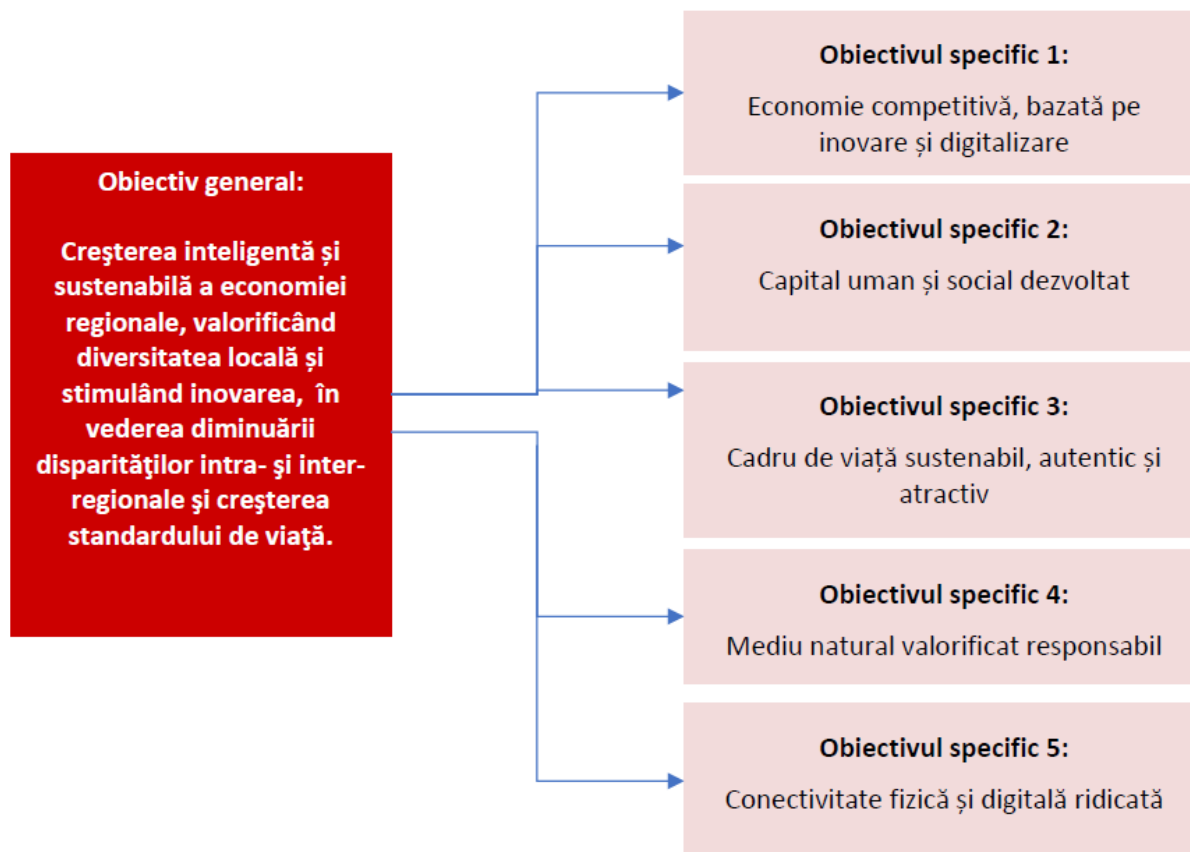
Obiectiv general:

Creşterea inteligentă și sustenabilă a economiei regionale, valorificând diversitatea locală și stimulând inovarea, în vederea diminuării disparităţilor intra- şi inter-regionale şi creşterea standardului de viaţă.

Obiectivul specific 1:

Economie competitivă, bazată pe inovare și digitalizare

Obiectivul specific 2:

Capital uman și social dezvoltat

Obiectivul specific 3:

Cadru de viață sustenabil, autentic și atractiv

Obiectivul specific 4:

Mediu natural valorificat responsabil

Obiectivul specific 5:

Conectivitate fizică și digitală ridicată